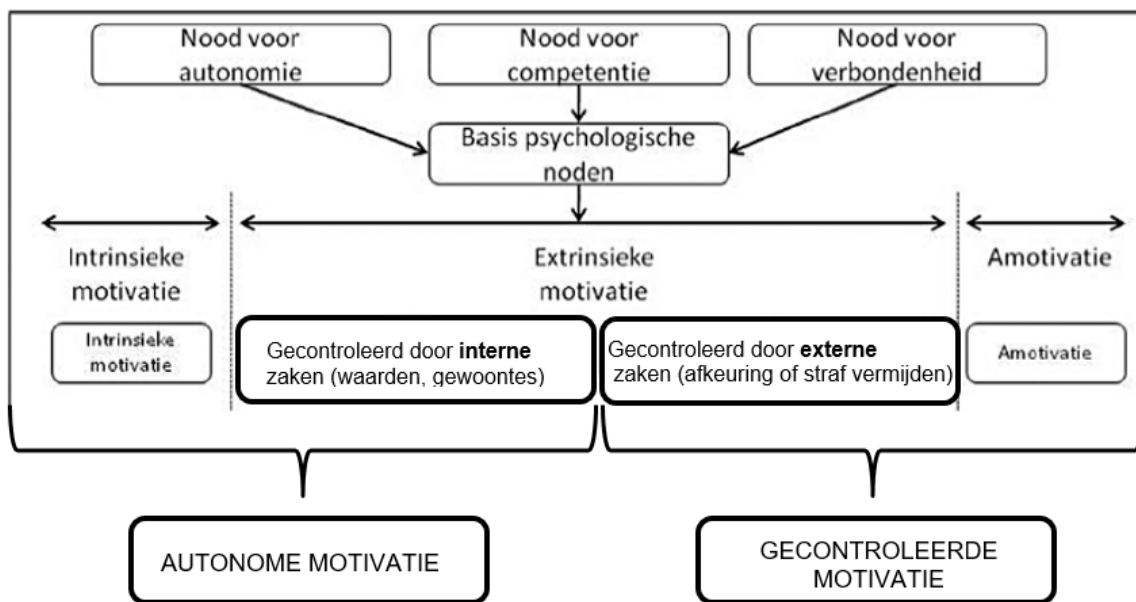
Nood voor autonomie

Nood voor competentie

Nood voor verbondenheid

Basis psychologische noden

Intrinsieke motivatie

Extrinsieke motivatie

Amotivatie

Intrinsieke motivatie

Gecontroleerd door **interne** zaken (waarden, gewoontes)

Gecontroleerd door **externe** zaken (afkeuring of straf vermijden)

Amotivatie

AUTONOME MOTIVATIE

GECONTROLEERDE MOTIVATIE